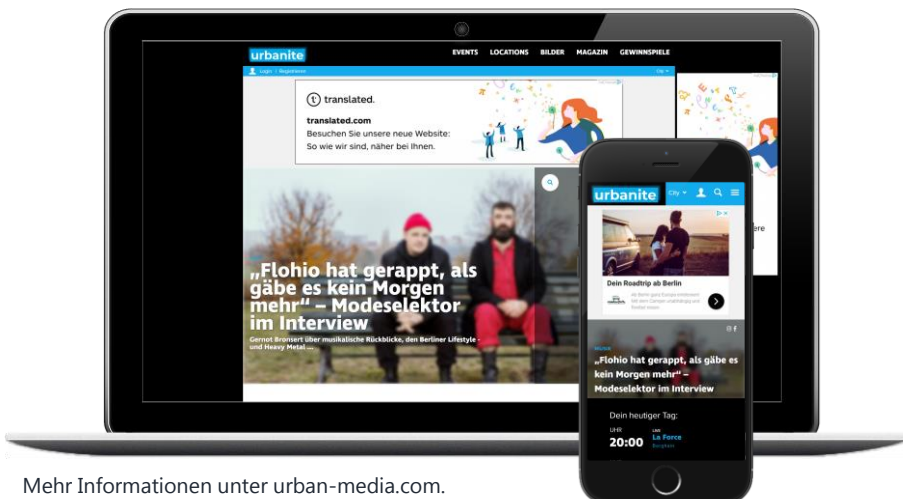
urbanite

EVENTS LOCATIONS BILDER MAGAZIN GEWINNSPIELE

Login | Registrieren

City

translated.

translated.com

Besuchen Sie unsere neue Website: So wie wir sind, näher bei Ihnen.

„Flohio hat gerappt, als gäbe es kein Morgen mehr" – Modeselektor im Interview

Gernot Bronsert über musikalische Rückblicke, den Berliner Lifestyle und Heavy Metal ...

urbanite

City

Dein Roadtrip ab Berlin

„Flohio hat gerappt, als gäbe es kein Morgen mehr" – Modeselektor im Interview

Dein heutiger Tag:

UHR

20:00

La Force

Mehr Informationen unter urban-media.com.